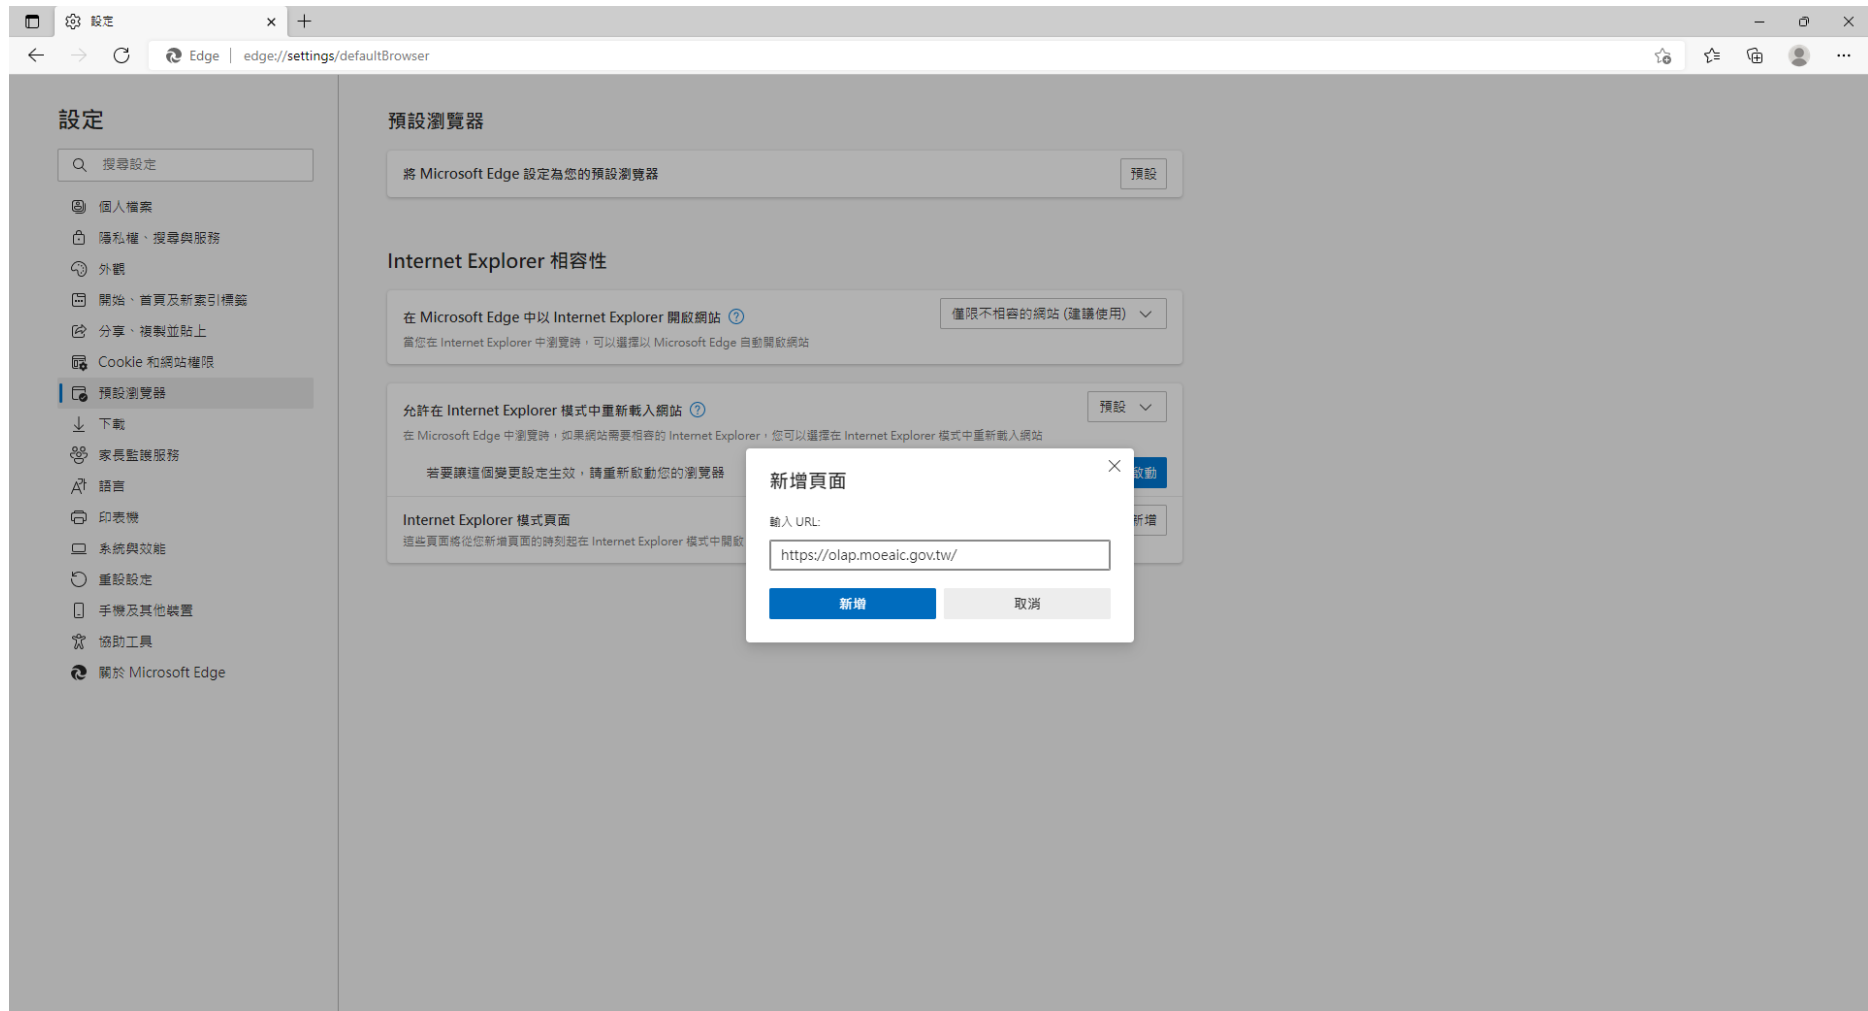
設定

Edge | edge://settings/defaultBrowser

設定

搜尋設定

個人檔案
隱私權、搜尋與服務
外觀
開始、首頁及新索引標籤
分享、複製並貼上
Cookie 和網站權限
預設瀏覽器
下載
家長監護服務
語言
印表機
系統與效能
重設設定
手機及其他裝置
協助工具
關於 Microsoft Edge

預設瀏覽器

將 Microsoft Edge 設定為您的預設瀏覽器
預設

Internet Explorer 相容性

在 Microsoft Edge 中以 Internet Explorer 開啟網站
當您在 Internet Explorer 中瀏覽時，可以選擇以 Microsoft Edge 自動開啟網站
僅限不相容的網站 (建議使用)

允許在 Internet Explorer 模式中重新載入網站
在 Microsoft Edge 中瀏覽時，如果網站需要相容的 Internet Explorer，您可以選擇在 Internet Explorer 模式中重新載入網站
預設

若要讓這個變更設定生效，請重新啟動您的瀏覽器
啟動

Internet Explorer 模式頁面
這些頁面將從您新增頁面的時刻起在 Internet Explorer 模式中開啟
新增

新增頁面

輸入 URL:

https://olap.moeaic.gov.tw/

新增
取消